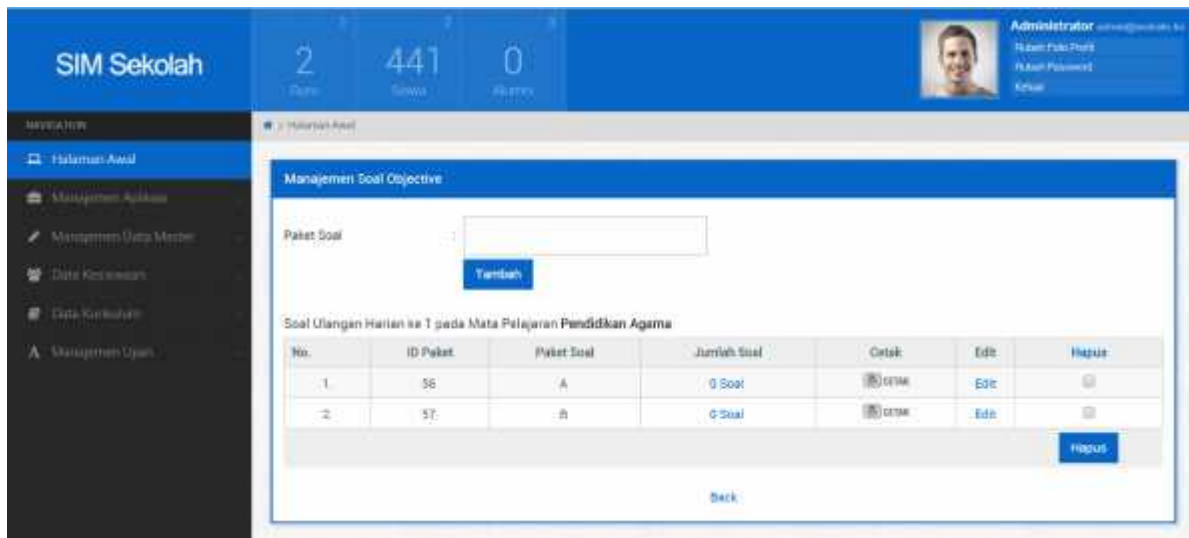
SIM Sekolah

2
Guru

441
Siswa

0
Alumni

Administrator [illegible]
Rubah Foto Profil
Rubah Password
Keluar

NAVIGATION

Halaman Awal
Manajemen Aplikasi
Manajemen Data Master
Data Kesiswaan
Data Kurikulum
Manajemen Ujian

Halaman Awal

Manajemen Soal Objective

Paket Soal :

Tambah

Soal Ulangan Harian ke 1 pada Mata Pelajaran **Pendidikan Agama**

| No. | ID Paket | Paket Soal | Jumlah Soal | Cetak | Edit | Hapus |
|---|---|---|---|---|---|---|
| 1. | 56 | A | 0 Soal | CETAK | Edit | |
| 2. | 57 | B | 0 Soal | CETAK | Edit | |

Hapus

Back